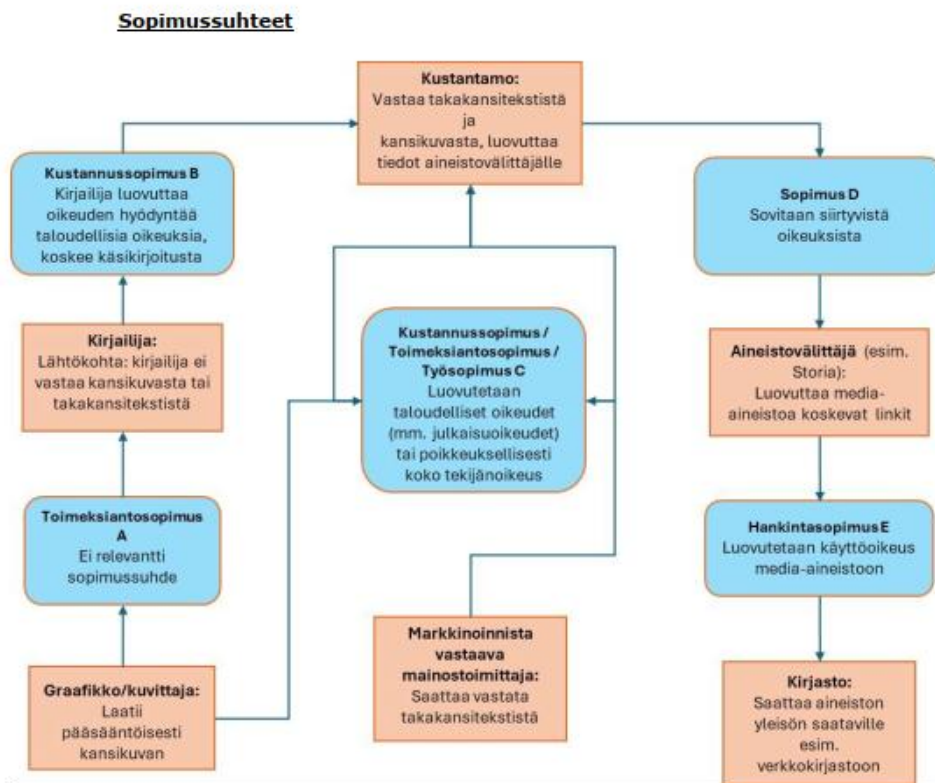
Sopimussuhteet

Kustantamo:
Vastaa takakansitekstistä ja kansikuvasta, luovuttaa tiedot aineistovälittäjälle

Kustannussopimus B
Kirjailija luovuttaa oikeuden hyödyntää taloudellisia oikeuksia, koskee käsikirjoitusta

Kirjailija:
Lähtökohta: kirjailija ei vastaa kansikuvasta tai takakansitekstistä

Toimeksiantosopimus A
Ei relevantti sopimussuhde

Graafikko/kuvittaja:
Laatii pääsääntöisesti kansikuvan

Kustannussopimus / Toimeksiantosopimus / Työsopimus C
Luovutetaan taloudelliset oikeudet (mm. julkaisuoikeudet) tai poikkeuksellisesti koko tekijänoikeus

Markkinoinnista vastaava mainostoimittaja:
Saattaa vastata takakansitekstistä

Sopimus D
Sovitaan siirtyvistä oikeuksista

Aineistovälittäjä (esim. Storia):
Luovuttaa media-aineistoa koskevat linkit

Hankintasopimus E
Luovutetaan käyttöoikeus media-aineistoon

Kirjasto:
Saattaa aineiston yleisön saataville esim. verkkokirjastoon